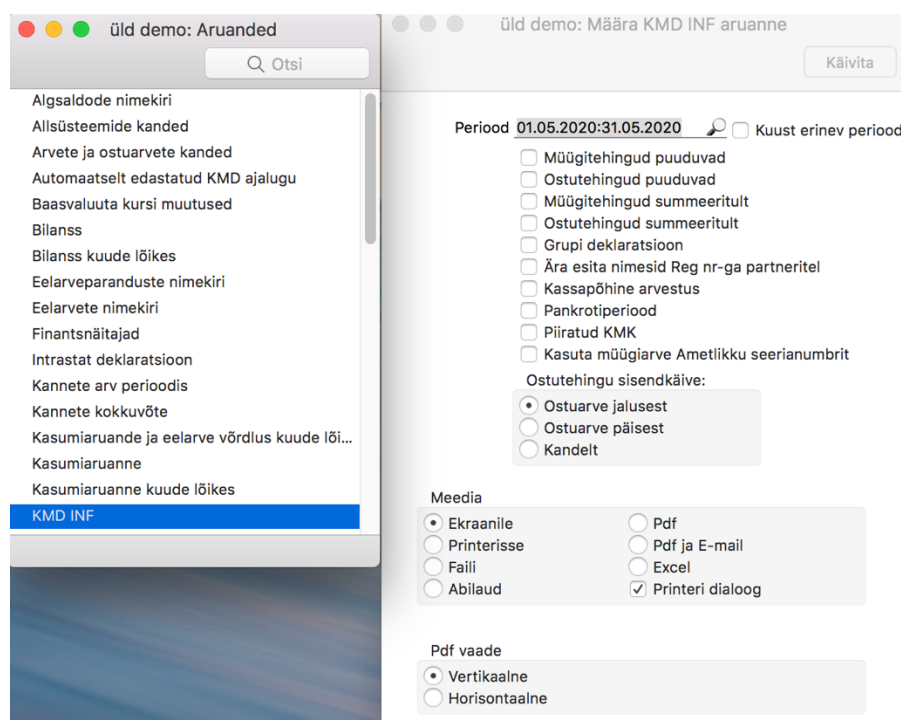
üld demo: Aruanded

Otsi

Algsaldode nimekiri
Allsüsteemide kanded
Arvete ja ostuarvete kanded
Automaatselt edastatud KMD ajalugu
Baasvaluuta kursi muutused
Bilanss
Bilanss kuude lõikes
Eelarveparanduste nimekiri
Eelarvete nimekiri
Finantsnäitajad
Intrastat deklaratsioon
Kannete arv perioodis
Kannete kokkuvõte
Kasumiaruande ja eelarve võrdlus kuude lõi...
Kasumiaruanne
Kasumiaruanne kuude lõikes
KMD INF

üld demo: Määra KMD INF aruanne

Käivita

Periood 01.05.2020:31.05.2020
Kuust erinev periood
Müügitehingud puuduvad
Ostutehingud puuduvad
Müügitehingud summeeritult
Ostutehingud summeeritult
Grupi deklaratsioon
Ära esita nimesid Reg nr-ga partneritel
Kassapõhine arvestus
Pankrotiperiood
Piiratud KMK
Kasuta müügiarve Ametlikku seerianumbrit

Ostutehingu sisendkäive:
Ostuarve jalusest
Ostuarve päisest
Kandelt

Meedia
Ekraanile
Printerisse
Faili
Abilaud
Pdf
Pdf ja E-mail
Excel
Printeri dialoog

Pdf vaade
Vertikaalne
Horisontaalne